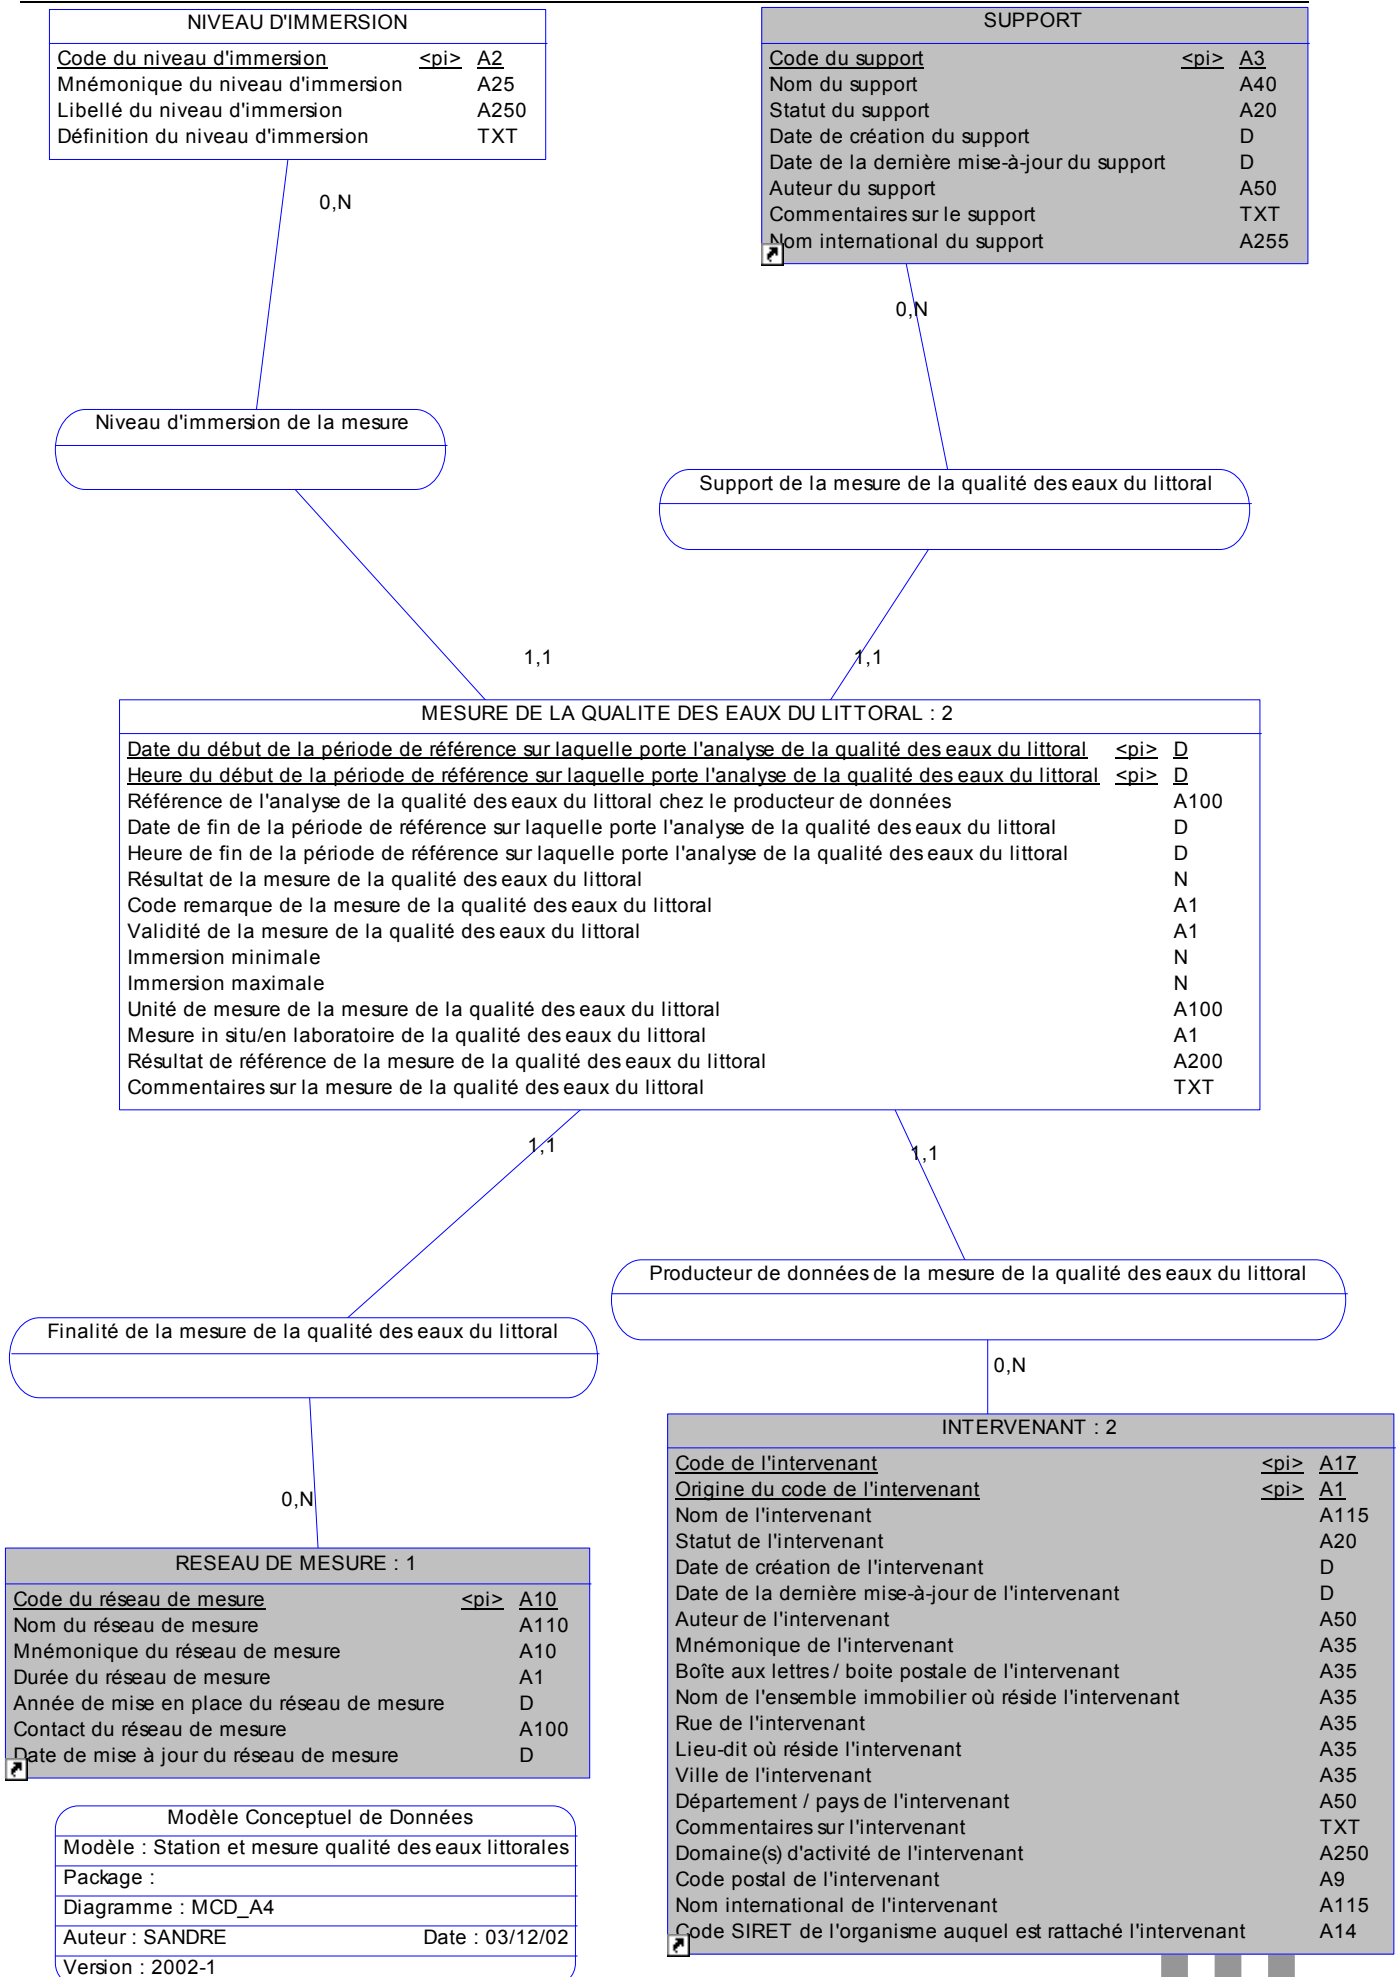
NIVEAU D'IMMERSION

| | | |
|---|---|---|
| Code du niveau d'immersion | <pi> | A2 |
| Mnémonique du niveau d'immersion | | A25 |
| Libellé du niveau d'immersion | | A250 |
| Définition du niveau d'immersion | | TXT |

SUPPORT

| | | |
|---|---|---|
| Code du support | <pi> | A3 |
| Nom du support | | A40 |
| Statut du support | | A20 |
| Date de création du support | | D |
| Date de la dernière mise-à-jour du support | | D |
| Auteur du support | | A50 |
| Commentaires sur le support | | TXT |
| Nom international du support | | A255 |

0,N

0,N

Niveau d'immersion de la mesure

Support de la mesure de la qualité des eaux du littoral

1,1

1,1

MESURE DE LA QUALITE DES EAUX DU LITTORAL : 2

| | | |
|---|---|---|
| Date du début de la période de référence sur laquelle porte l'analyse de la qualité des eaux du littoral | <pi> | D |
| Heure du début de la période de référence sur laquelle porte l'analyse de la qualité des eaux du littoral | <pi> | D |
| Référence de l'analyse de la qualité des eaux du littoral chez le producteur de données | | A100 |
| Date de fin de la période de référence sur laquelle porte l'analyse de la qualité des eaux du littoral | | D |
| Heure de fin de la période de référence sur laquelle porte l'analyse de la qualité des eaux du littoral | | D |
| Résultat de la mesure de la qualité des eaux du littoral | | N |
| Code remarque de la mesure de la qualité des eaux du littoral | | A1 |
| Validité de la mesure de la qualité des eaux du littoral | | A1 |
| Immersion minimale | | N |
| Immersion maximale | | N |
| Unité de mesure de la mesure de la qualité des eaux du littoral | | A100 |
| Mesure in situ/en laboratoire de la qualité des eaux du littoral | | A1 |
| Résultat de référence de la mesure de la qualité des eaux du littoral | | A200 |
| Commentaires sur la mesure de la qualité des eaux du littoral | | TXT |

1,1

1,1

Producteur de données de la mesure de la qualité des eaux du littoral

Finalité de la mesure de la qualité des eaux du littoral

0,N

0,N

INTERVENANT : 2

| | | |
|---|---|---|
| Code de l'intervenant | <pi> | A17 |
| Origine du code de l'intervenant | <pi> | A1 |
| Nom de l'intervenant | | A115 |
| Statut de l'intervenant | | A20 |
| Date de création de l'intervenant | | D |
| Date de la dernière mise-à-jour de l'intervenant | | D |
| Auteur de l'intervenant | | A50 |
| Mnémonique de l'intervenant | | A35 |
| Boîte aux lettres / boite postale de l'intervenant | | A35 |
| Nom de l'ensemble immobilier où réside l'intervenant | | A35 |
| Rue de l'intervenant | | A35 |
| Lieu-dit où réside l'intervenant | | A35 |
| Ville de l'intervenant | | A35 |
| Département / pays de l'intervenant | | A50 |
| Commentaires sur l'intervenant | | TXT |
| Domaine(s) d'activité de l'intervenant | | A250 |
| Code postal de l'intervenant | | A9 |
| Nom international de l'intervenant | | A115 |
| Code SIRET de l'organisme auquel est rattaché l'intervenant | | A14 |

RESEAU DE MESURE : 1

| | | |
|---|---|---|
| Code du réseau de mesure | <pi> | A10 |
| Nom du réseau de mesure | | A110 |
| Mnémonique du réseau de mesure | | A10 |
| Durée du réseau de mesure | | A1 |
| Année de mise en place du réseau de mesure | | D |
| Contact du réseau de mesure | | A100 |
| Date de mise à jour du réseau de mesure | | D |

Modèle Conceptuel de Données
Modèle : Station et mesure qualité des eaux littorales
Package :
Diagramme : MCD_A4
Auteur : SANDRE Date : 03/12/02
Version : 2002-1